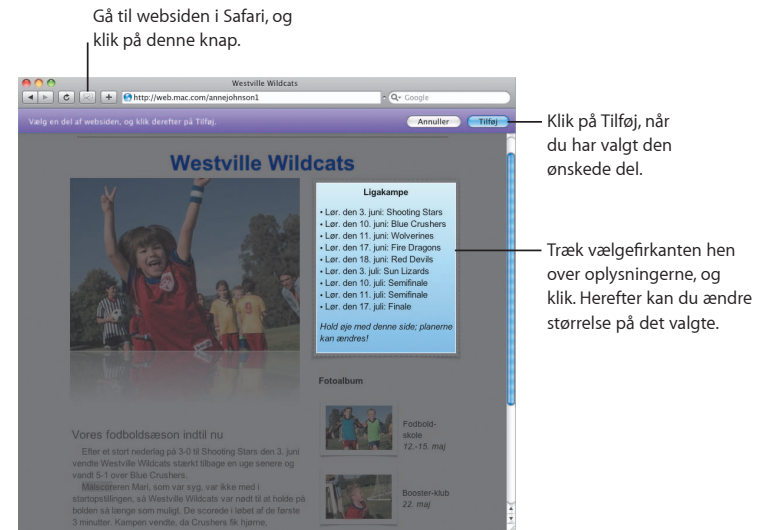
Gå til websiden i Safari, og klik på denne knap.

Westville Wildcats

http://web.mac.com/annejohnson1

Google

Vælg en del af websiden, og klik derefter på Tilføj.

Annuller

Tilføj

Klik på Tilføj, når du har valgt den ønskede del.

Westville Wildcats

Ligakampe

• Lør. den 3. juni: Shooting Stars
• Lør. den 10. juni: Blue Crushers
• Lør. den 11. juni: Wolverines
• Lør. den 17. juni: Fire Dragons
• Lør. den 18. juni: Red Devils
• Lør. den 3. juli: Sun Lizards
• Lør. den 10. juli: Semifinale
• Lør. den 11. juli: Semifinale
• Lør. den 17. juli: Finale

Hold øje med denne side; planerne kan ændres!

Træk vælgefirkanten hen over oplysningerne, og klik. Herefter kan du ændre størrelse på det valgte.

Fotoalbum

Fodboldskole
12.-15. maj

Booster-klub
22. maj

Vores fodboldsæson indtil nu

Efter et stort nederlag på 3-0 til Shooting Stars den 3. juni vendte Westville Wildcats stærkt tilbage en uge senere og vandt 5-1 over Blue Crushers.

Målscoreren Mari, som var syg, var ikke med i startopstillingen, så Westville Wildcats var nødt til at holde på bolden så længe som muligt. De scorede i løbet af de første 3 minutter. Kampen vendte, da Crushers fik hjemme,